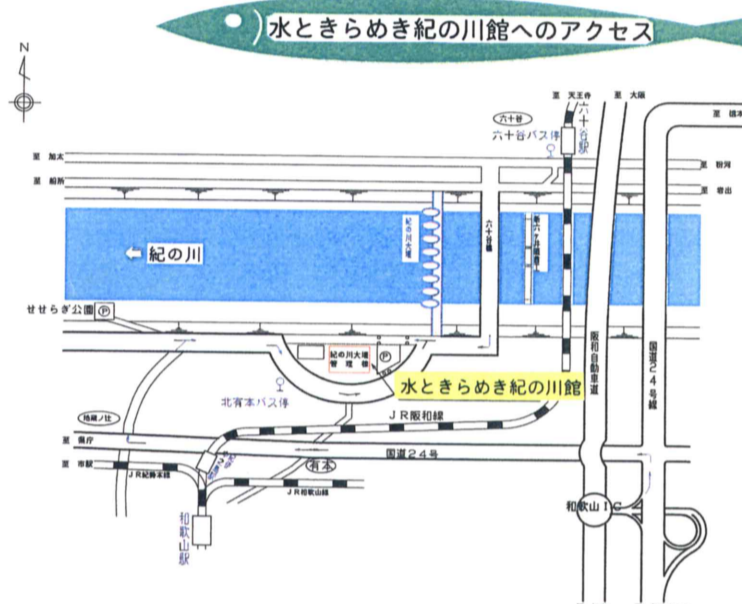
水ときらめき紀の川館へのアクセス

N

六十谷

六十谷バス停

六十谷駅

至 天王寺

至 大阪

至 加太

至 船所

至 橋本

至 粉河

至 岩出

紀の川

紀の川大橋

六十谷橋

新六十谷橋

せせらぎ公園 Ⓟ

紀の川大堰管理所 Ⓟ

水ときらめき紀の川館

阪和自動車道

国道24号線

北宥本バス停

地蔵ノ辻

至 県庁

至 市駅

JR阪和線

国道24号

JR紀勢本線

有本

JR和歌山線

和歌山駅

和歌山IC